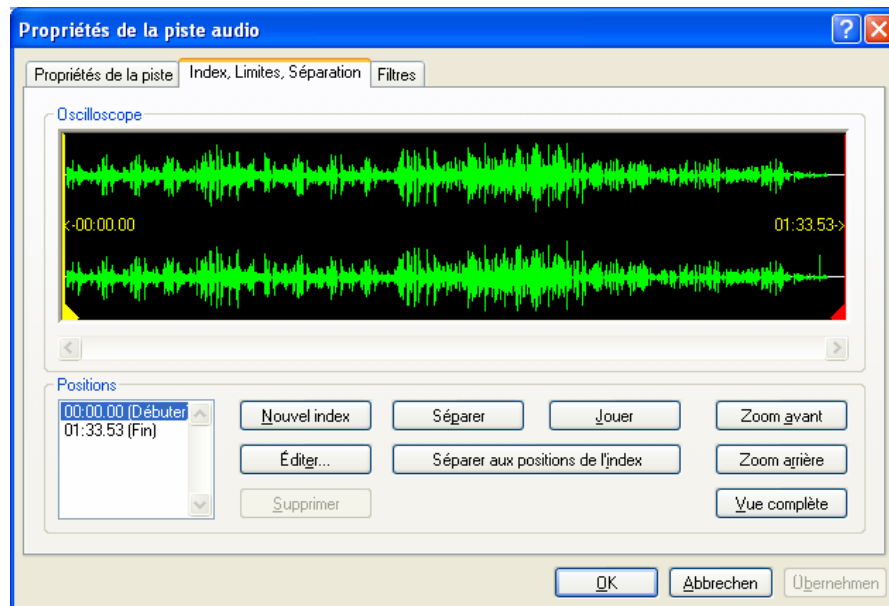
Propriétés de la piste audio

Propriétés de la piste | Index, Limites, Séparation | Filtres

Oscilloscope

<-00:00.00

01:33.53->

Positions

00:00.00 (Débuter
01:33.53 (Fin)

Nouvel index
Séparer
Jouer
Zoom avant
Éditer...
Séparer aux positions de l'index
Zoom arrière
Supprimer
Vue complète

OK
Abbrechen
Übernehmen